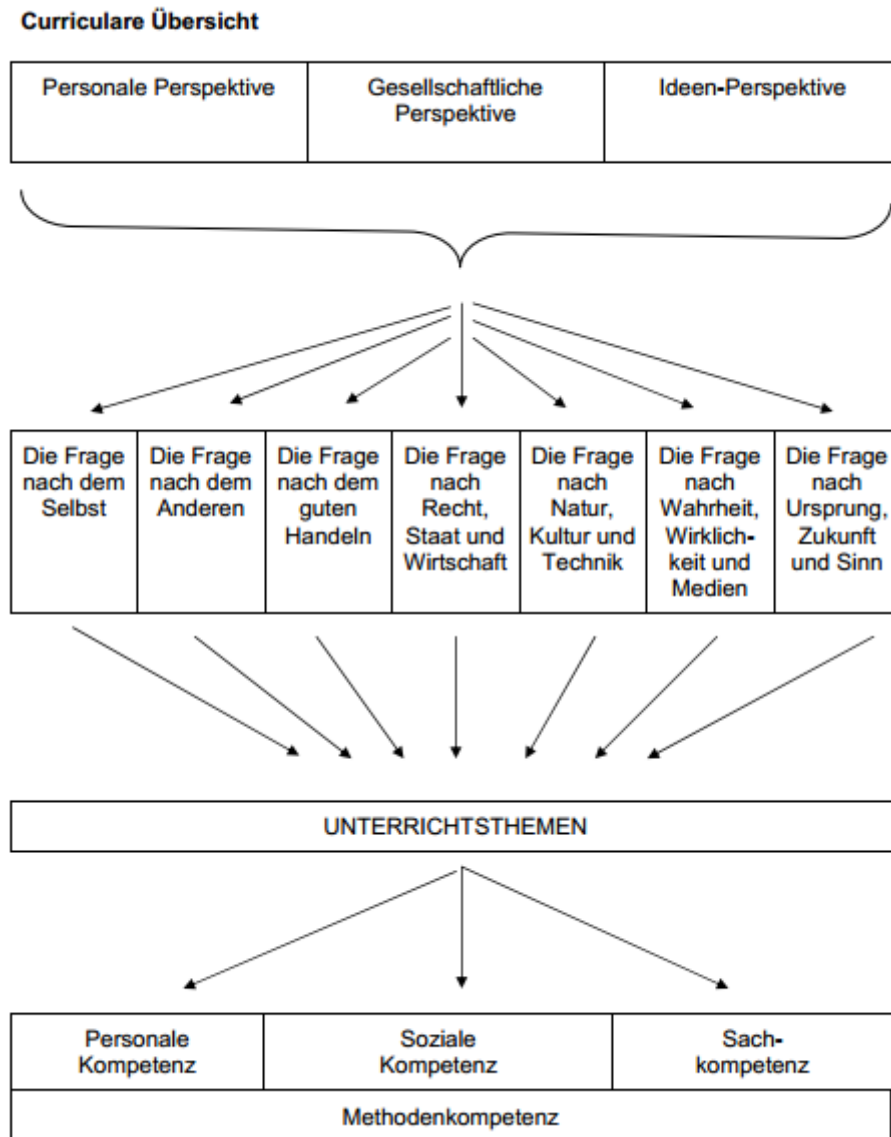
**Curriculare Übersicht**

| Personale Perspektive | Gesellschaftliche Perspektive | Ideen-Perspektive |
|---|---|---|

| Die Frage nach dem Selbst | Die Frage nach dem Anderen | Die Frage nach dem guten Handeln | Die Frage nach Recht, Staat und Wirtschaft | Die Frage nach Natur, Kultur und Technik | Die Frage nach Wahrheit, Wirklichkeit und Medien | Die Frage nach Ursprung, Zukunft und Sinn |
|---|---|---|---|---|---|---|

UNTERRICHTSTHEMEN

| Personale Kompetenz | Soziale Kompetenz | Sachkompetenz |
|---|---|---|
| Methodenkompetenz | | |